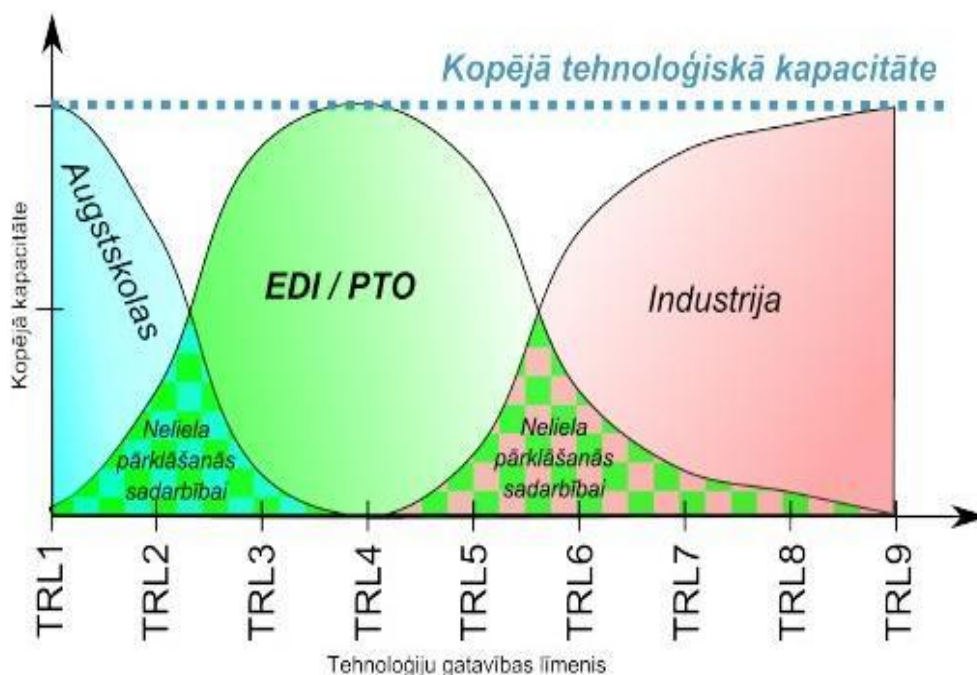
Kopējā tehnoloģiskā kapacitāte

Kopējā kapacitāte

Augstskolas

EDI / PTO

Industrija

Neliela pārklāšanās sadarbībai

Neliela pārklāšanās sadarbībai

TRL1
TRL2
TRL3
TRL4
TRL5
TRL6
TRL7
TRL8
TRL9

Tehnoloģiju gatavības līmenis